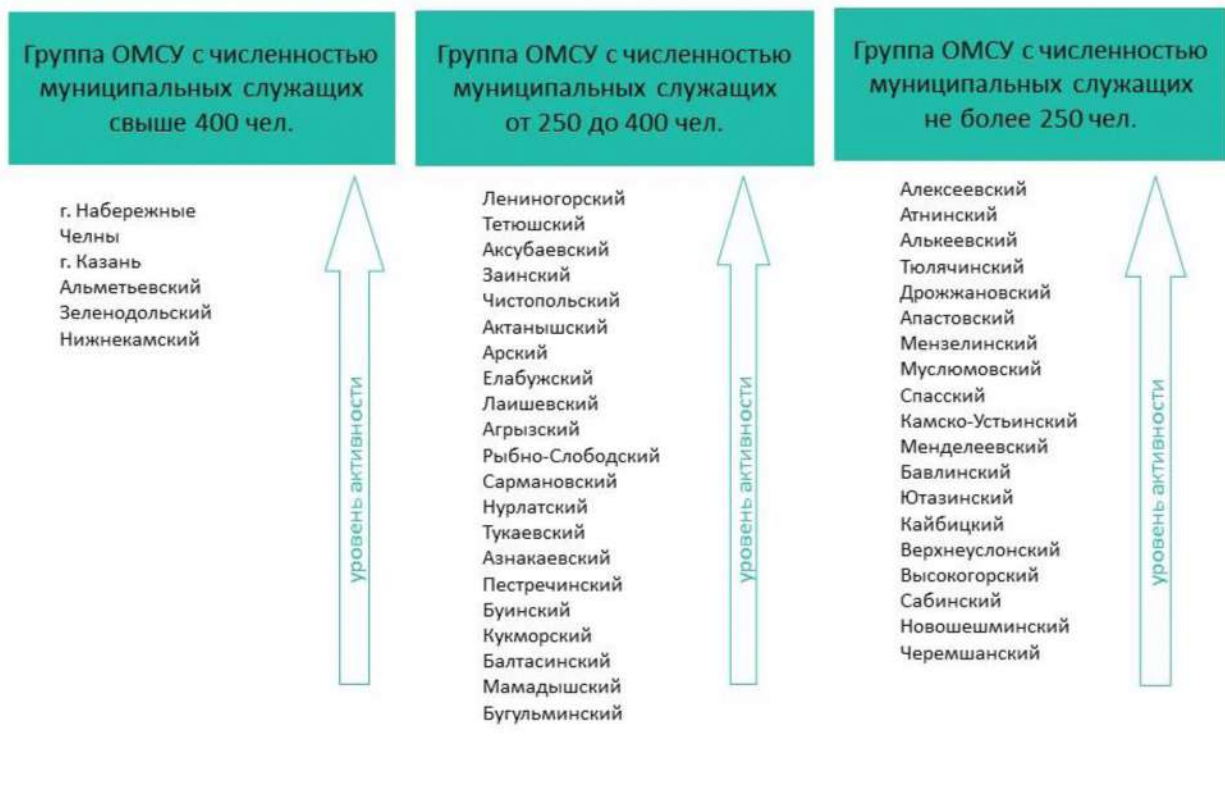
Группа ОМСУ с численностью муниципальных служащих свыше 400 чел.

г. Набережные Челны
г. Казань
Альметьевский
Зеленодольский
Нижнекамский

уровень активности

Группа ОМСУ с численностью муниципальных служащих от 250 до 400 чел.

Лениногорский
Тетюшский
Аксубаевский
Заинский
Чистопольский
Актанышский
Арский
Елабужский
Лаишевский
Агрызский
Рыбно-Слободский
Сармановский
Нурлатский
Тукаевский
Азнакаевский
Пестречинский
Буинский
Кукморский
Балтасинский
Мамадышский
Бугульминский

уровень активности

Группа ОМСУ с численностью муниципальных служащих не более 250 чел.

Алексеевский
Атнинский
Алькеевский
Тюлячинский
Дрожжановский
Апастовский
Мензелинский
Муслюмовский
Спасский
Камско-Устьинский
Менделеевский
Бавлинский
Ютазинский
Кайбицкий
Верхнеуслонский
Высокогорский
Сабинский
Новошешминский
Черемшанский

уровень активности